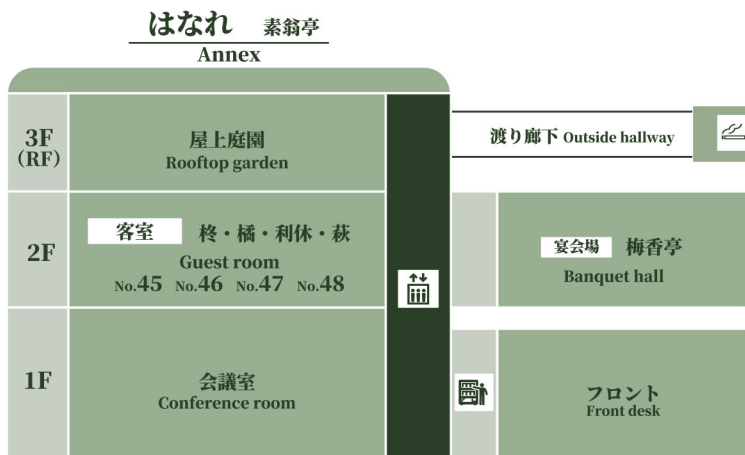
はなれ 素翁亭
Annex

3F (RF)
屋上庭園
Rooftop garden

渡り廊下 Outside hallway

2F
客室 柊・橘・利休・萩
Guest room
No.45 No.46 No.47 No.48

宴会場 梅香亭
Banquet hall

1F
会議室
Conference room

フロント
Front desk